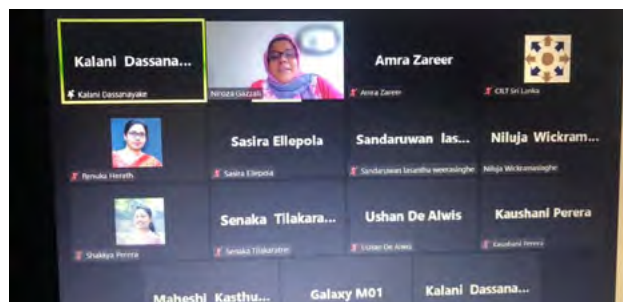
Kalani Dassana...
Kalani Dassanayake

Niroza Gazzali

Amra Zareer
Amra Zareer

CILT Sri Lanka

Renuka Herath

Sasira Ellepola
Sasira Ellepola

Sandaruwan las...
Sandaruwan lasantha weerasinghe

Niluja Wickram...
Niluja Wickramasinghe

Shakkya Perera

Senaka Tilakara...
Senaka Tilakaratne

Ushan De Alwis
Ushan De Alwis

Kaushani Perera
Kaushani Perera

Maheshi Kasthu...

Galaxy M01

Kalani Dassana...